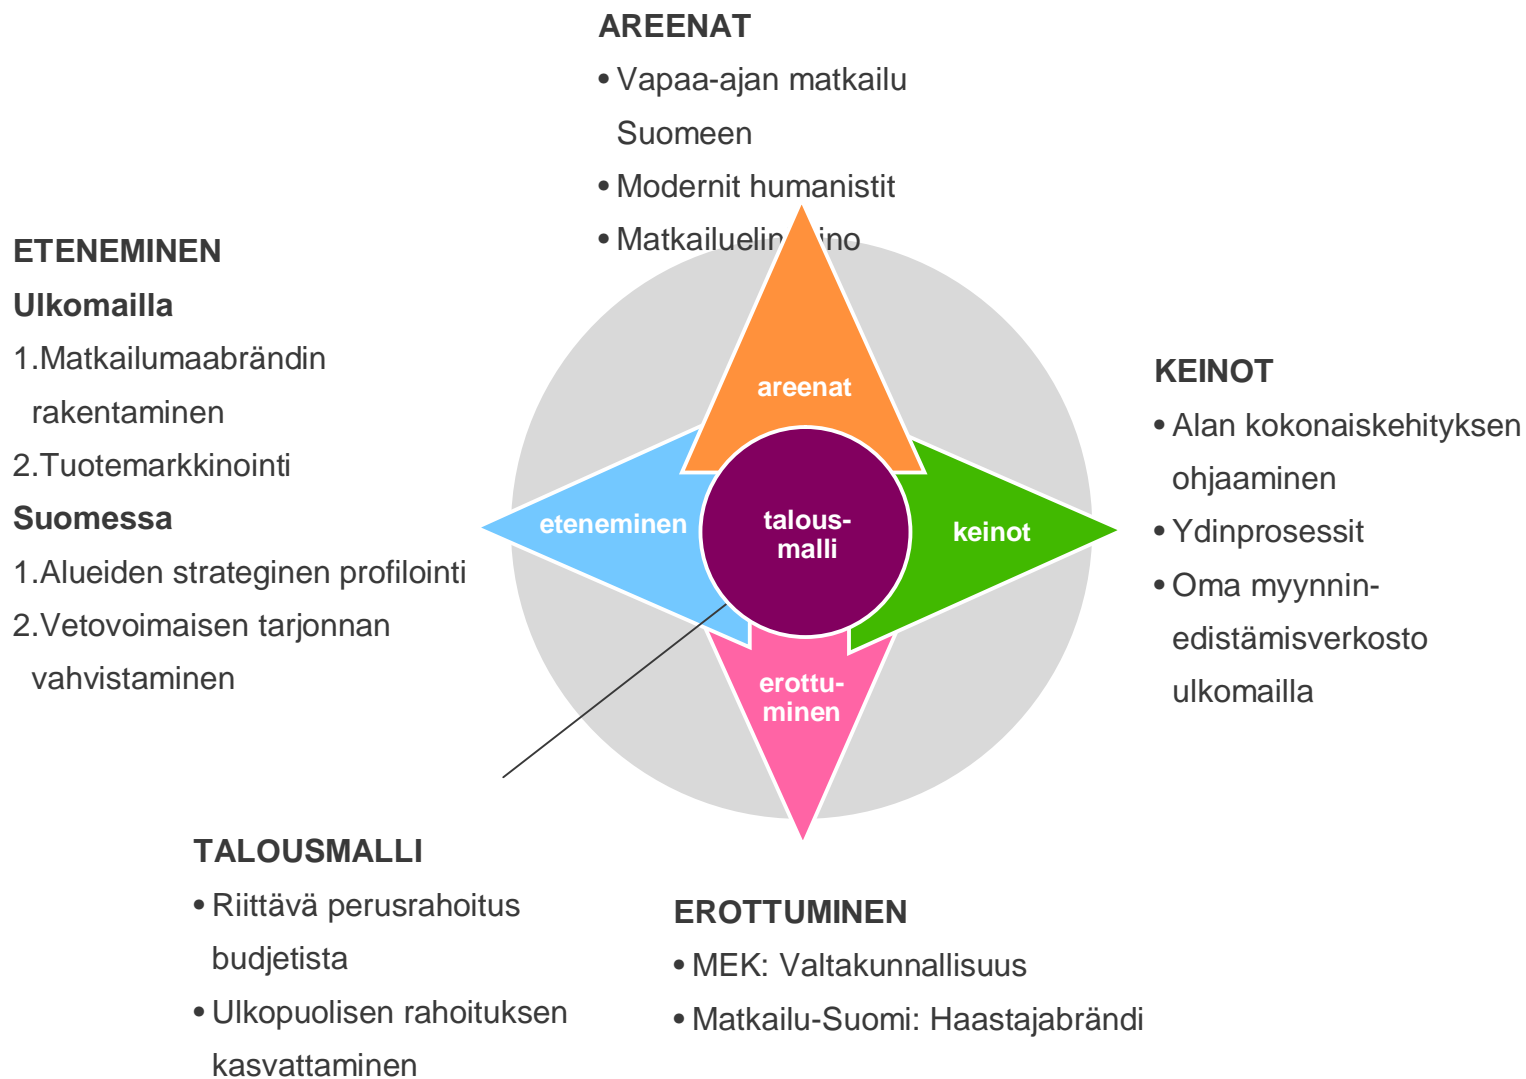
AREENAT

• Vapaa-ajan matkailu Suomeen
• Modernit humanistit
• Matkaileli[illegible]ino

ETENEMINEN
Ulkomailla
1.Matkailumaabrändin rakentaminen
2.Tuotemarkkinointi
Suomessa
1.Alueiden strateginen profilointi
2.Vetovoimaisen tarjonnan vahvistaminen

KEINOT
• Alan kokonaiskehityksen ohjaaminen
• Ydinprosessit
• Oma myynninedistämisverkosto ulkomailla

areenat

eteneminen

talousmalli

keinot

erottuminen

TALOUSMALLI
• Riittävä perusrahoitus budjetista
• Ulkopuolisen rahoituksen kasvattaminen

EROTTUMINEN
• MEK: Valtakunnallisuus
• Matkailu-Suomi: Haastajabrändi